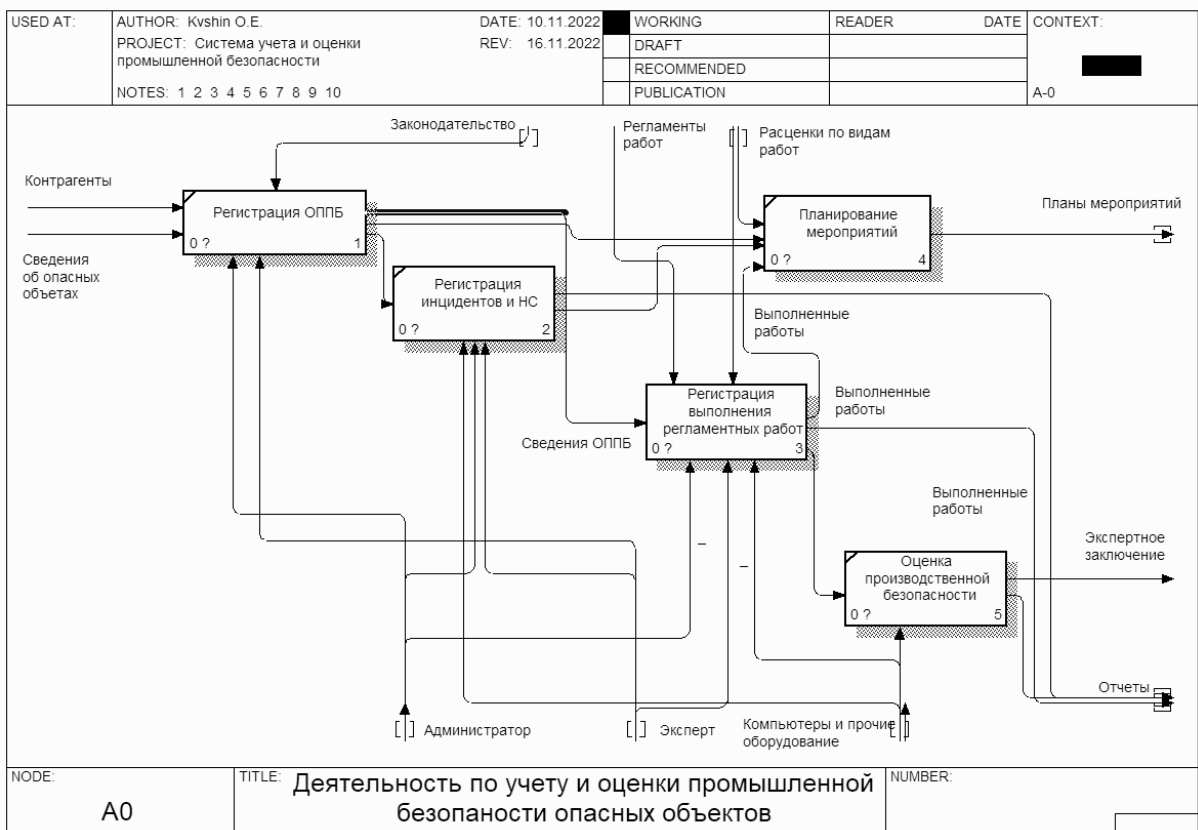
| USED AT: | AUTHOR: Kvshin O.E. | DATE: 10.11.2022 | | WORKING | READER | DATE | CONTEXT: |
|---|---|---|---|---|---|---|---|
| | PROJECT: Система учета и оценки промышленной безопасности | REV: 16.11.2022 | | DRAFT | | | |
| | | | | RECOMMENDED | | | |
| | NOTES: 1 2 3 4 5 6 7 8 9 10 | | | PUBLICATION | | | A-0 |

Законодательство

Регламенты работ

Расценки по видам работ

Контрагенты

Сведения об опасных объетах

Регистрация ОППБ
0 ? 1

Регистрация инцидентов и НС
0 ? 2

Планирование мероприятий
0 ? 4

Планы мероприятий

Выполненные работы

Регистрация выполнения регламентных работ
0 ? 3

Выполненные работы

Сведения ОППБ

Выполненные работы

Экспертное заключение

Оценка производственной безопасности
0 ? 5

Отчеты

Администратор

Эксперт

Компьютеры и прочие оборудование

NODE: A0

TITLE: Деятельность по учету и оценки промышленной безопаности опасных объектов

NUMBER: